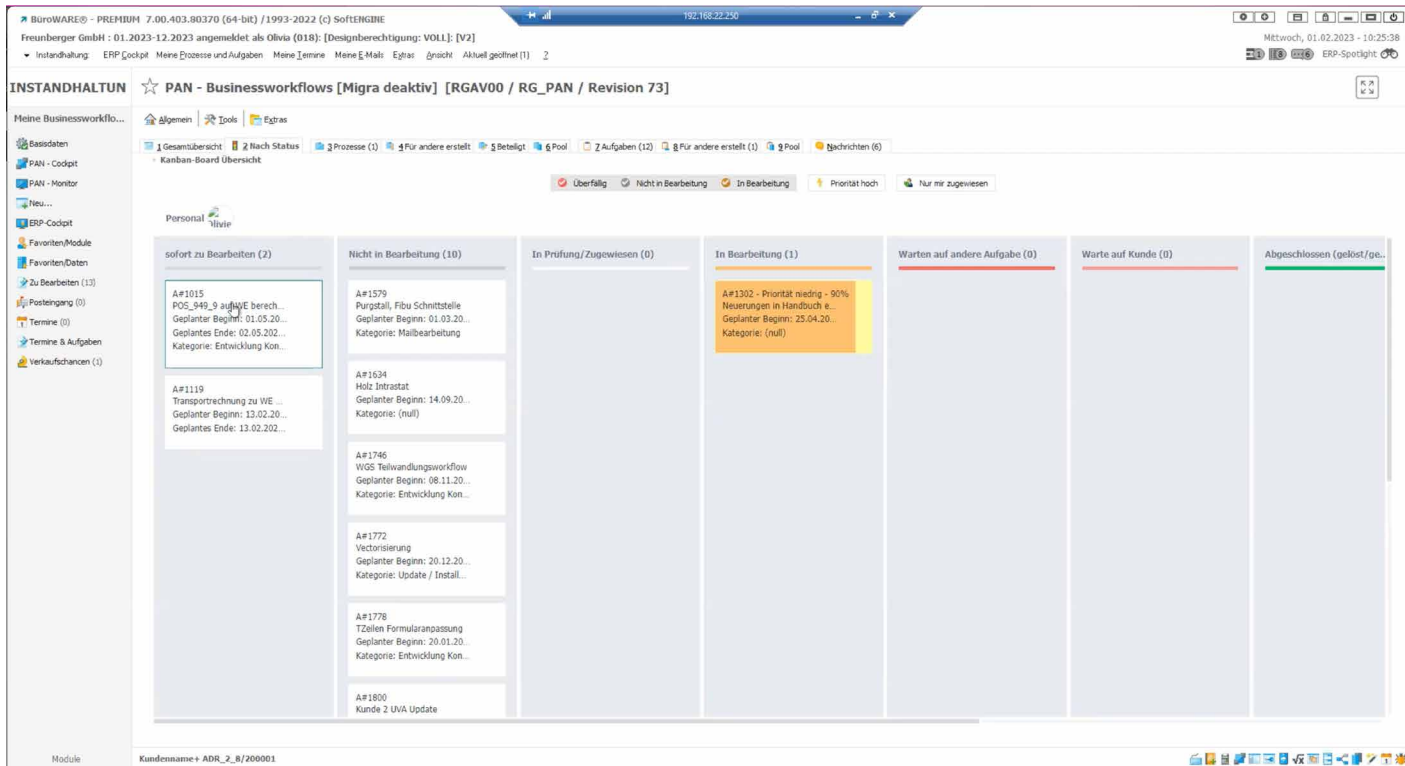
BüroWARE® - PREMIUM 7.00.403.80370 (64-bit) /1993-2022 (c) SoftENGINE
192.168.22.250
Freunberger GmbH : 01.2023-12.2023 angemeldet als Olivia (018): [Designberechtigung: VOLL]: [V2]
Mittwoch, 01.02.2023 - 10:25:38
Instandhaltung: ERP Cockpit Meine Prozesse und Aufgaben Meine Termine Meine E-Mails Extras Ansicht Aktuell geöffnet (1) ?
ERP-Spotlight

INSTANDHALTUN PAN - Businessworkflows [Migra deaktiv] [RGAV00 / RG_PAN / Revision 73]

Meine Businessworkflo...
Allgemein Tools Extras

Basisdaten
PAN - Cockpit
PAN - Monitor
Neu...
ERP-Cockpit
Favoriten/Module
Favoriten/Daten
Zu Bearbeiten (13)
Posteingang (0)
Termine (0)
Termine & Aufgaben
Verkaufschancen (1)

1 Gesamtübersicht 2 Nach Status 3 Prozesse (1) 4 Für andere erstellt 5 Beteiligt 6 Pool 7 Aufgaben (12) 8 Für andere erstellt (1) 9 Pool Nachrichten (6)
Kanban-Board Übersicht

Überfällig Nicht in Bearbeitung In Bearbeitung Priorität hoch Nur mir zugewiesen

Personal Olivie

sofort zu Bearbeiten (2)
A#1015
POS_949_9 auf WE berech...
Geplanter Beginn: 01.05.20...
Geplantes Ende: 02.05.202...
Kategorie: Entwicklung Kon...

A#1119
Transportrechnung zu WE ...
Geplanter Beginn: 13.02.20...
Geplantes Ende: 13.02.202...

Nicht in Bearbeitung (10)
A#1579
Purgstall, Fibu Schnittstelle
Geplanter Beginn: 01.03.20...
Kategorie: Mailbearbeitung

A#1634
Holz Intrastat
Geplanter Beginn: 14.09.20...
Kategorie: (null)

A#1746
WGS Teilwandlungsworkflow
Geplanter Beginn: 08.11.20...
Kategorie: Entwicklung Kon...

A#1772
Vectorisierung
Geplanter Beginn: 20.12.20...
Kategorie: Update / Install...

A#1778
TZeilen Formularanpassung
Geplanter Beginn: 20.01.20...
Kategorie: Entwicklung Kon...

A#1800
Kunde 2 UVA Update

In Prüfung/Zugewiesen (0)

In Bearbeitung (1)
A#1302 - Priorität niedrig - 90%
Neuerungen in Handbuch e...
Geplanter Beginn: 25.04.20...
Kategorie: (null)

Warten auf andere Aufgabe (0)

Warte auf Kunde (0)

Abgeschlossen (gelöst/ge...

Module
Kundenname+ ADR_2_8/200001